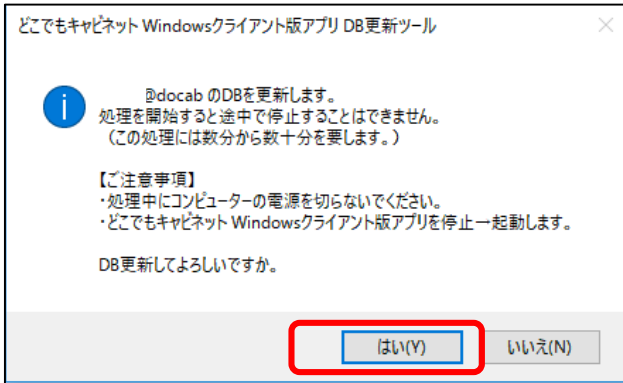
どこでもキャビネット Windowsクライアント版アプリ DB更新ツール

×

@docab のDBを更新します。
処理を開始すると途中で停止することはできません。
（この処理には数分から数十分を要します。）

【ご注意事項】
・処理中にコンピューターの電源を切らないでください。
・どこでもキャビネット Windowsクライアント版アプリを停止→起動します。

DB更新してよろしいですか。

はい(Y)

いいえ(N)